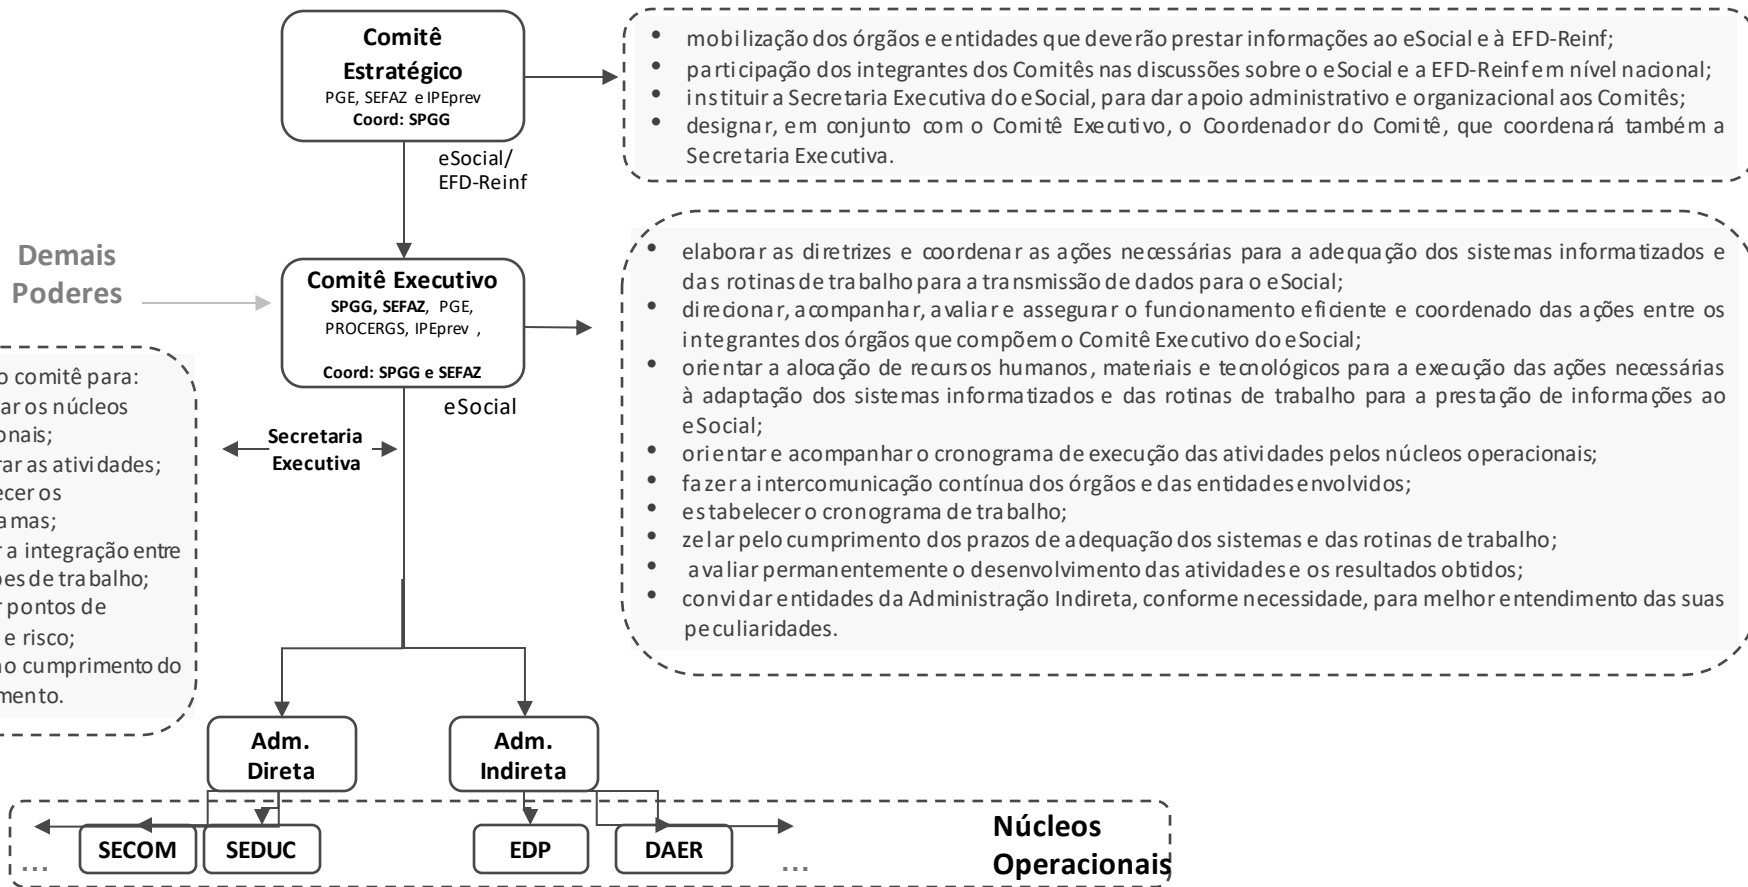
Comitê Estratégico
PGE, SEFAZ e IPEprev
Coord: SPGG

• mobilização dos órgãos e entidades que deverão prestar informações ao eSocial e à EFD-Reinf;
• participação dos integrantes dos Comitês nas discussões sobre o eSocial e a EFD-Reinf em nível nacional;
• instituir a Secretaria Executiva do eSocial, para dar apoio administrativo e organizacional aos Comitês;
• designar, em conjunto com o Comitê Executivo, o Coordenador do Comitê, que coordenará também a Secretaria Executiva.

eSocial/ EFD-Reinf

Demais Poderes

Comitê Executivo
SPGG, SEFAZ, PGE, PROCERGS, IPEprev ,
Coord: SPGG e SEFAZ

eSocial

• elaborar as diretrizes e coordenar as ações necessárias para a adequação dos sistemas informatizados e das rotinas de trabalho para a transmissão de dados para o eSocial;
• direcionar, acompanhar, avaliar e assegurar o funcionamento eficiente e coordenado das ações entre os integrantes dos órgãos que compõem o Comitê Executivo do eSocial;
• orientar a alocação de recursos humanos, materiais e tecnológicos para a execução das ações necessárias à adaptação dos sistemas informatizados e das rotinas de trabalho para a prestação de informações ao eSocial;
• orientar e acompanhar o cronograma de execução das atividades pelos núcleos operacionais;
• fazer a intercomunicação contínua dos órgãos e das entidades envolvidos;
• estabelecer o cronograma de trabalho;
• zelar pelo cumprimento dos prazos de adequação dos sistemas e das rotinas de trabalho;
• avaliar permanentemente o desenvolvimento das atividades e os resultados obtidos;
• convidar entidades da Administração Indireta, conforme necessidade, para melhor entendimento das suas peculiaridades.

o comitê para:
ar os núcleos
onais;
rar as atividades;
ecer os
amas;
r a integração entre
pes de trabalho;
r pontos de
e risco;
no cumprimento do
mento.

Secretaria Executiva

Adm. Direta

Adm. Indireta

... SECOM SEDUC EDP DAER ...

Núcleos Operacionais